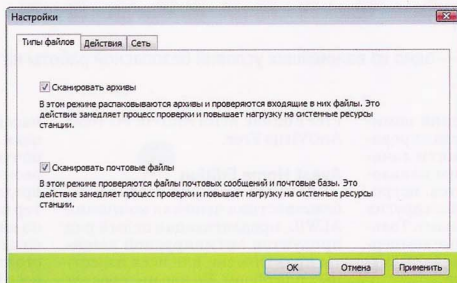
Настройки

Типы файлов | Действия | Сеть

Сканировать архивы

В этом режиме распаковываются архивы и проверяются входящие в них файлы. Это действие замедляет процесс проверки и повышает нагрузку на системные ресурсы станции.

Сканировать почтовые файлы

В этом режиме проверяются файлы почтовых сообщений и почтовые базы. Это действие замедляет процесс проверки и повышает нагрузку на системные ресурсы станции.

OK | Отмена | Применить